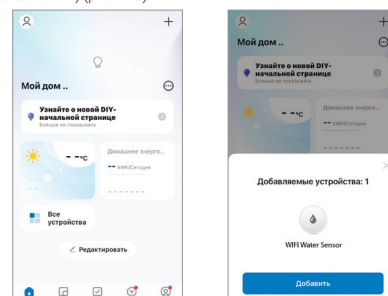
Мой дом ..

Узнайте о новой DIY-начальной странице
Больше не показывать

- -°C

Домашнее энерго...
-- kWh/Сегодня

Все устройства

Редактировать

Мой дом ..

Узнайте о новой DIY-начальной странице
Больше не показывать

- -°C

Домашнее энерго...
-- kWh/Сегодня

Добавляемые устройства: 1

WIFI Water Sensor

Добавить